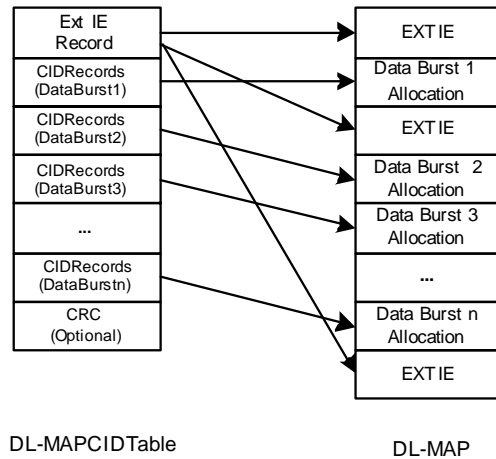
Ext IE Record

CIDRecords (DataBurst1)

CIDRecords (DataBurst2)

CIDRecords (DataBurst3)

...

CIDRecords (DataBurstn)

CRC (Optional)

EXTIE

Data Burst 1 Allocation

EXTIE

Data Burst 2 Allocation

Data Burst 3 Allocation

...

Data Burst n Allocation

EXTIE

DL-MAPCIDTable

DL-MAP